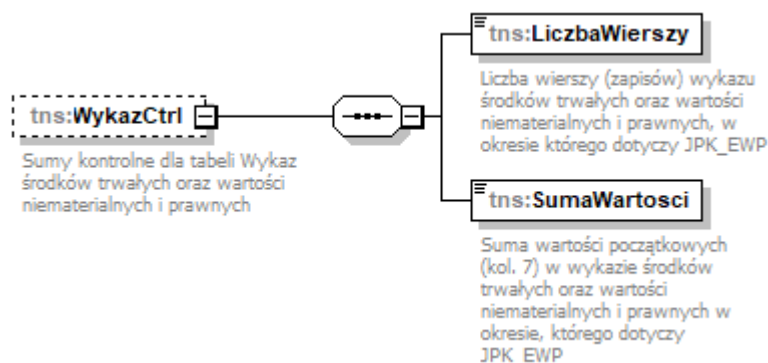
tns:WykazCtrl

Sumy kontrolne dla tabeli Wykaz środków trwałych oraz wartości niematerialnych i prawnych

tns:LiczbaWierszy

Liczba wierszy (zapisów) wykazu środków trwałych oraz wartości niematerialnych i prawnych, w okresie którego dotyczy JPK_EWP

tns:SumaWartosci

Suma wartości początkowych (kol. 7) w wykazie środków trwałych oraz wartości niematerialnych i prawnych w okresie, którego dotyczy JPK_EWP